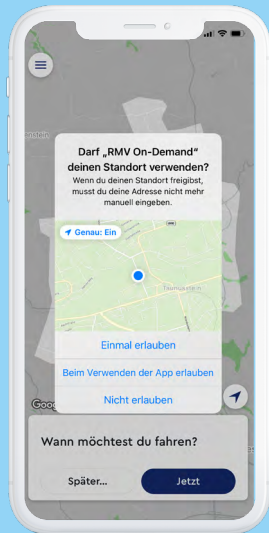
Darf „RMV On-Demand“ deinen Standort verwenden?

Wenn du deinen Standort freigibst, musst du deine Adresse nicht mehr manuell eingeben.

Genau: Ein

Taunusstein

Einmal erlauben

Beim Verwenden der App erlauben

Nicht erlauben

Google

Wann möchtest du fahren?

Später...

Jetzt